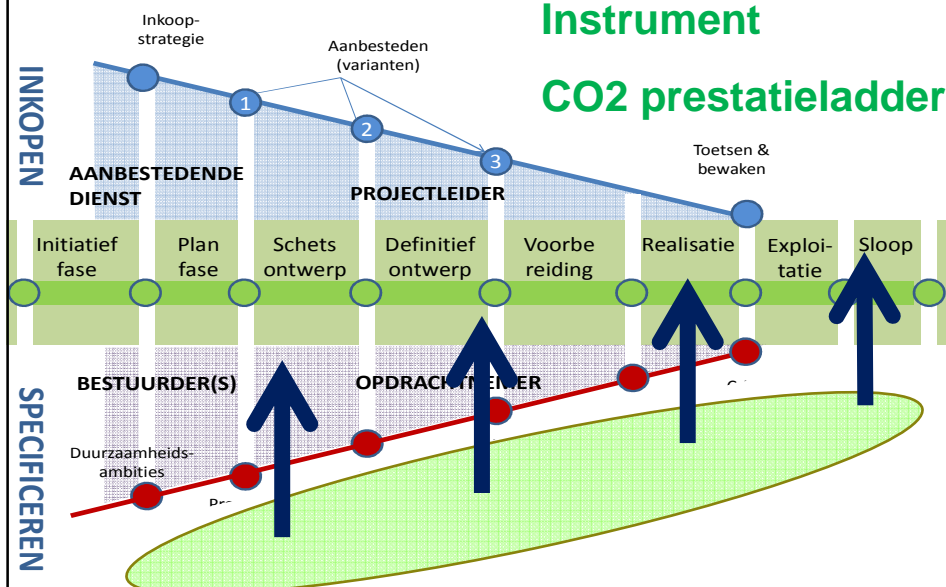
Instrument

CO2 prestatieladder

Inkoop-strategie

Aanbesteden (varianten)

1

2

3

Toetsen & bewaken

INKOPEN

AANBESTEDENDE DIENST

PROJECTLEIDER

Initiatief fase

Plan fase

Schets ontwerp

Definitief ontwerp

Voorbe reiding

Realisatie

Exploi-tatie

Sloop

SPECIFICEREN

BESTUURDER(S)

OPDRACHT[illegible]

Duurzaamheids-ambities

Pr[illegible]

C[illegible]